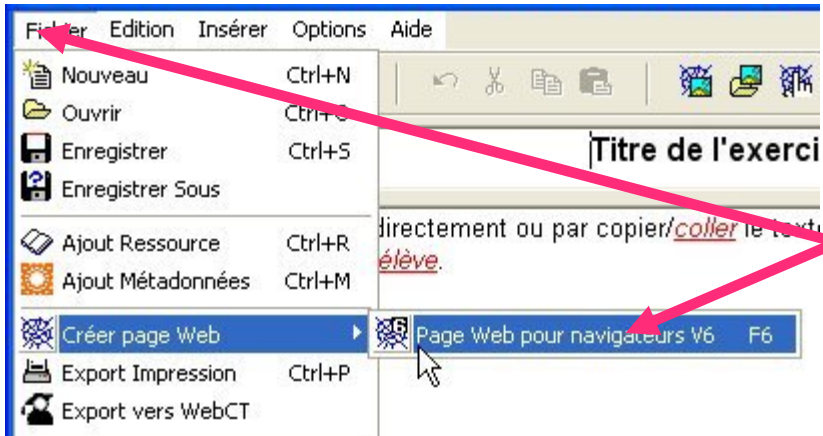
Fichier Edition Insérer Options Aide

Nouveau Ctrl+N
Ouvrir Ctrl+O
Enregistrer Ctrl+S
Enregistrer Sous
Ajout Ressource Ctrl+R
Ajout Métadonnées Ctrl+M
Créer page Web
Export Impression Ctrl+P
Export vers WebCT

Page Web pour navigateurs V6 F6

Titre de l'exerci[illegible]

directement ou par copier/coller le text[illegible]
élève.